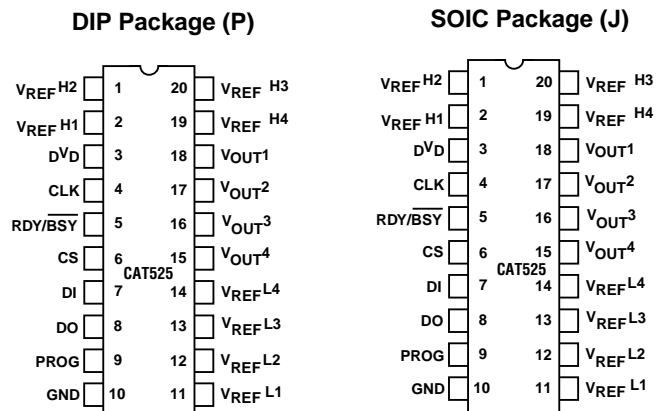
DIP Package (P)

$V_{REF}$H2 1
$V_{REF}$H1 2
$D^{V}D$ 3
CLK 4
RDY/$\overline{BSY}$ 5
CS 6
DI 7
DO 8
PROG 9
GND 10

20 $V_{REF}$ H3
19 $V_{REF}$ H4
18 $V_{OUT}$1
17 $V_{OUT}2$
16 $V_{OUT}3$
15 $V_{OUT}4$
14 $V_{REF}$L4
13 $V_{REF}$L3
12 $V_{REF}$L2
11 $V_{REF}$ L1

CAT525

SOIC Package (J)

$V_{REF}$H2 1
$V_{REF}$ H1 2
$D^{V}D$ 3
CLK 4
RDY/$\overline{BSY}$ 5
CS 6
DI 7
DO 8
PROG 9
GND 10

20 $V_{REF}$ H3
19 $V_{REF}$ H4
18 $V_{OUT}$1
17 $V_{OUT}2$
16 $V_{OUT}3$
15 $V_{OUT}4$
14 $V_{REF}$L4
13 $V_{REF}$L3
12 $V_{REF}$L2
11 $V_{REF}$ L1

CAT525